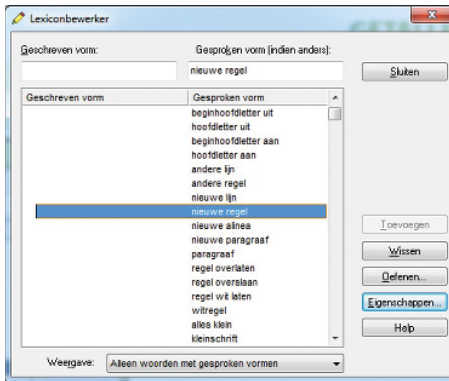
Lexiconbewerker

Geschreven vorm:

Gesproken vorm (indien anders):

nieuwe regel

Sluiten

| Geschreven vorm | Gesproken vorm |
|---|---|
| | beginhoofdletter uit |
| | hoofdletter uit |
| | beginhoofdletter aan |
| | hoofdletter aan |
| | andere lijn |
| | andere regel |
| | nieuwe lijn |
| | nieuwe regel |
| | nieuwe alinea |
| | nieuwe paragraaf |
| | paragraaf |
| | regel overlaten |
| | regel overslaan |
| | regel wit laten |
| | witregel |
| | alles klein |
| | kleinschrift |

Toevoegen

Wissen

Oefenen...

Eigenschappen...

Help

Weergave: Alleen woorden met gesproken vormen